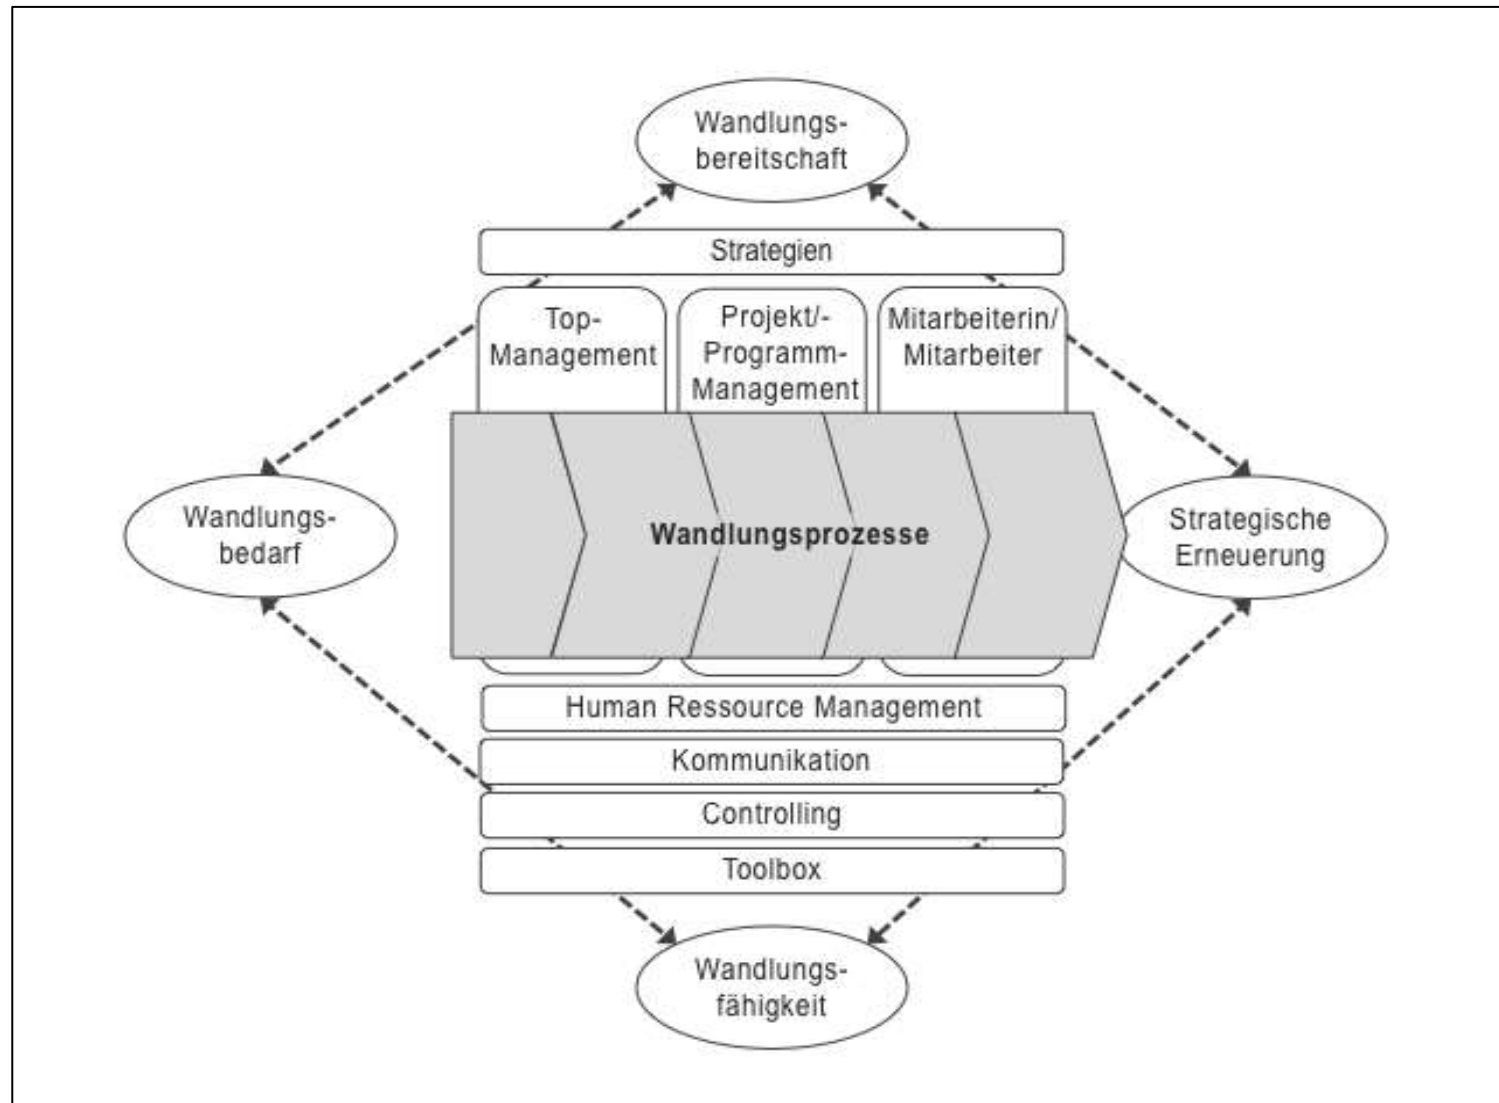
Wandlungsbereitschaft

Strategien

Top-Management

Projekt/-Programm-Management

Mitarbeiterin/ Mitarbeiter

Wandlungsbedarf

Wandlungsprozesse

Strategische Erneuerung

Human Ressource Management

Kommunikation

Controlling

Toolbox

Wandlungsfähigkeit